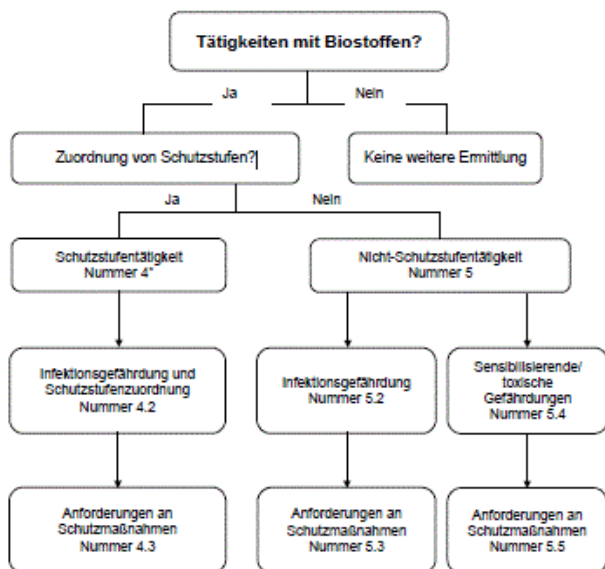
Tätigkeiten mit Biostoffen?

Ja

Nein

Zuordnung von Schutzstufen?

Keine weitere Ermittlung

Ja

Nein

Schutzstufentätigkeit
Nummer 4"

Nicht-Schutzstufentätigkeit
Nummer 5

Infektionsgefährdung und Schutzstufenzuordnung
Nummer 4.2

Infektionsgefährdung
Nummer 5.2

Sensibilisierende/ toxische Gefährdungen
Nummer 5.4

Anforderungen an Schutzmaßnahmen
Nummer 4.3

Anforderungen an Schutzmaßnahmen
Nummer 5.3

Anforderungen an Schutzmaßnahmen
Nummer 5.5